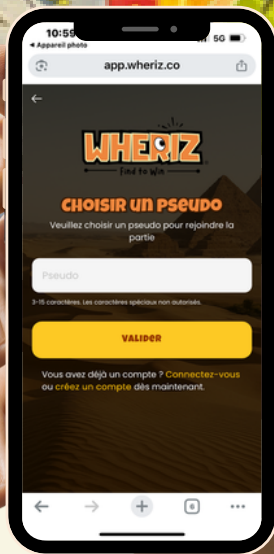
10:59
◂ Appareil photo
5G
app.wheriz.co
←
WHERIZ
Find to Win
CHOISIR UN PSEUDO
Veuillez choisir un pseudo pour rejoindre la partie
Pseudo
3-15 caractères. Les caractères spéciaux non autorisés.
VALIDER
Vous avez déjà un compte ? Connectez-vous ou créez un compte dès maintenant.
6